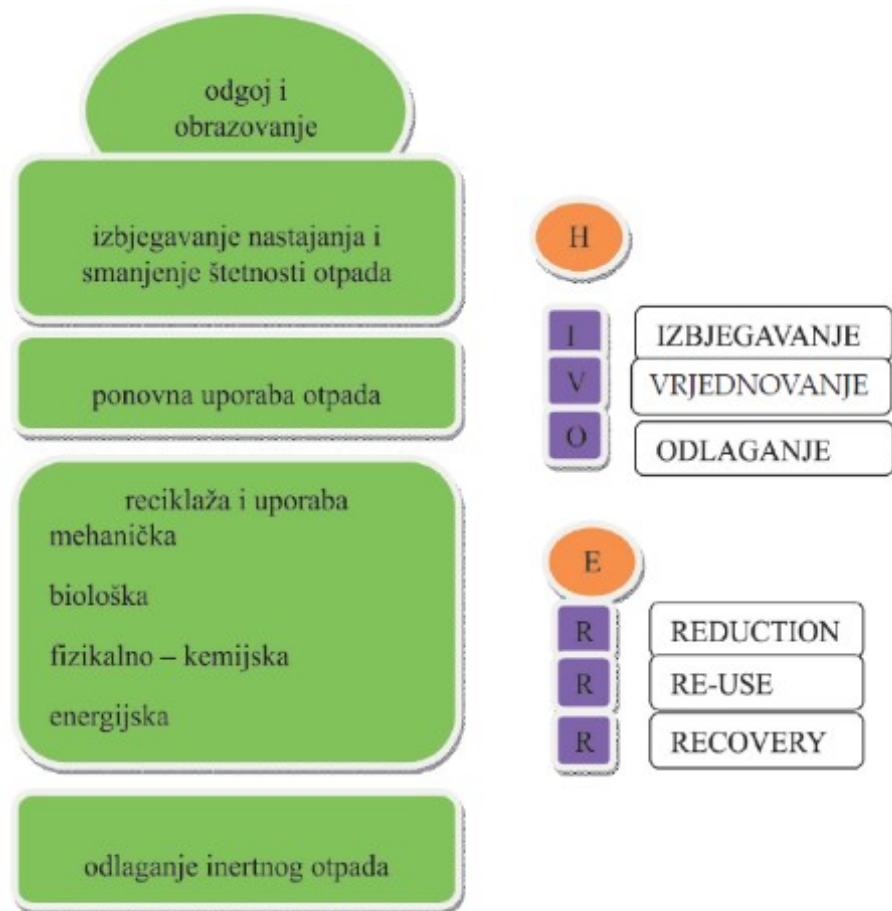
odgoj i obrazovanje

izbjegavanje nastajanja i smanjenje štetnosti otpada

ponovna uporaba otpada

reciklaža i uporaba
mehanička

biološka

fizikalno – kemijska

energijska

odlaganje inertnog otpada

H

I IZBJEGAVANJE
V VRJEDNOVANJE
O ODLAGANJE

E

R REDUCTION
R RE-USE
R RECOVERY